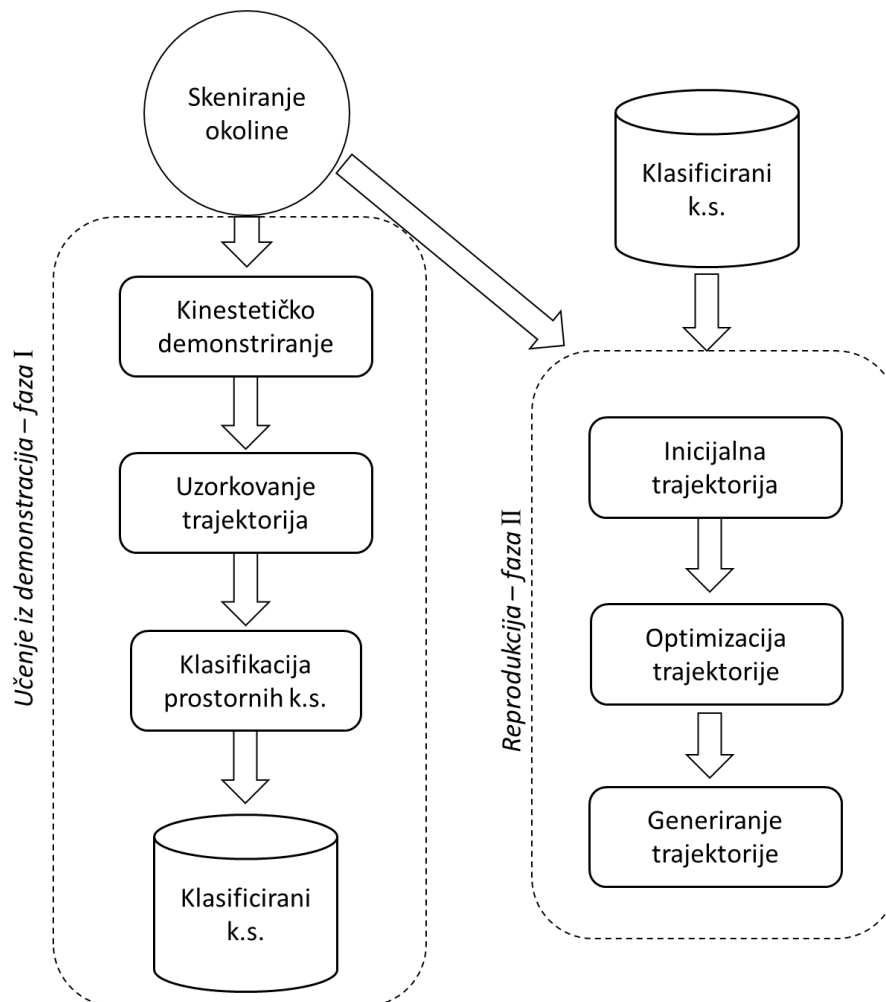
Skeniranje okoline

Klasificirani k.s.

Učenje iz demonstracija – faza I

Kinestetičko demonstriranje

Uzorkovanje trajektorija

Klasifikacija prostornih k.s.

Klasificirani k.s.

Reprodukcija – faza II

Inicijalna trajektorija

Optimizacija trajektorije

Generiranje trajektorije